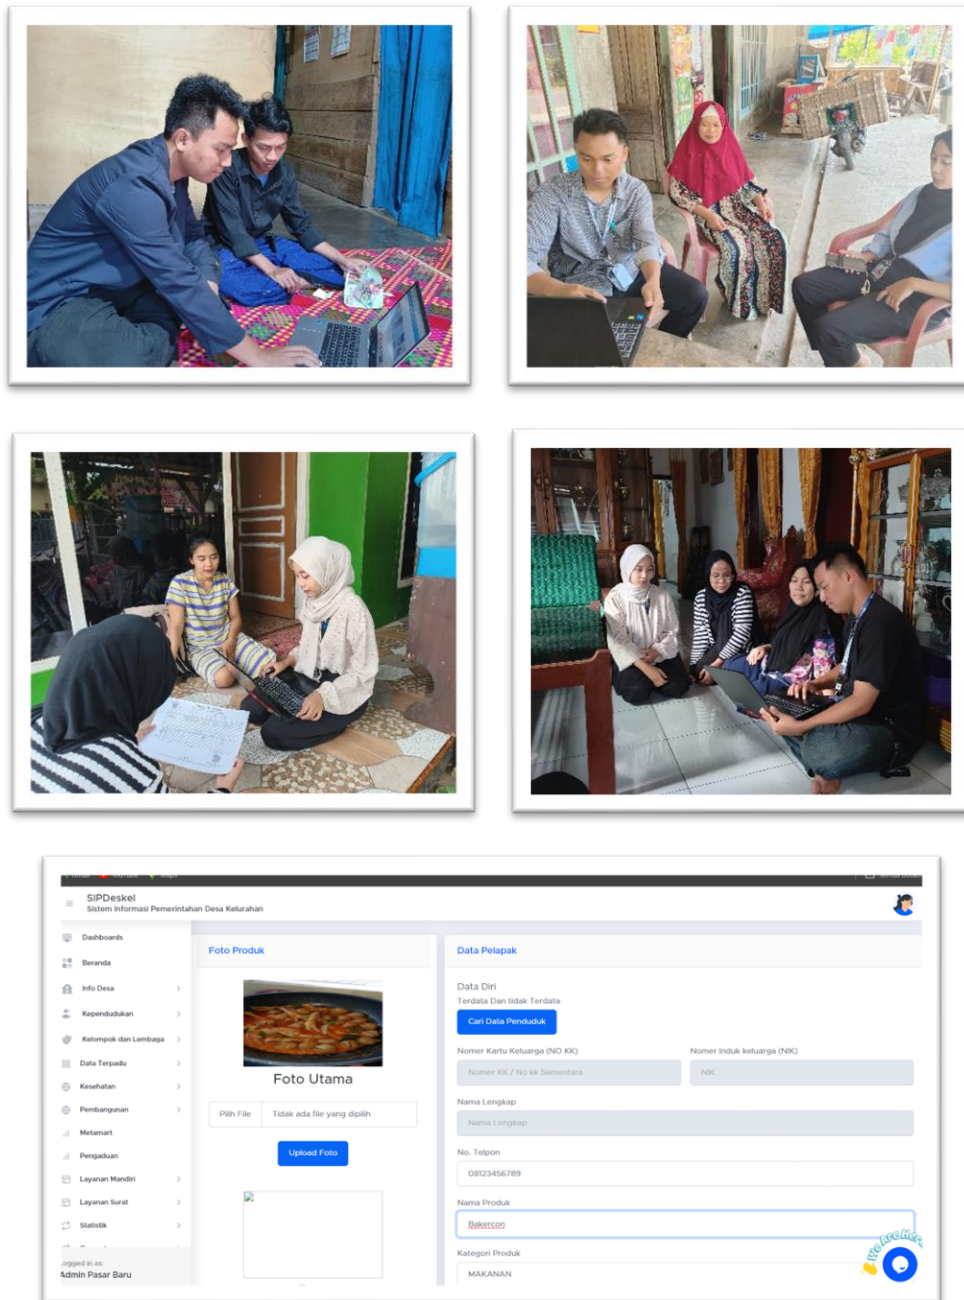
SIPDeskel
Sistem Informasi Pemerintahan Desa Kelurahan

Dashboards
Beranda
Info Desa
Kependudukan
Kelompok dan Lembaga
Data Terpadu
Kesehatan
Pembangunan
Metamart
Pengaduan
Layanan Mandiri
Layanan Surat
Statistik

Logged in as:
Admin Pasar Baru

Foto Produk

Foto Utama

Pilih File | Tidak ada file yang dipilih

Upload Foto

Data Pelapak

Data Diri
Terdata Dan tidak Terdata

Cari Data Penduduk

Nomer Kartu Keluarga (NO KK)
Nomer KK / No kk Sementara

Nomer Induk keluarga (NIK)
NIK

Nama Lengkap
Nama Lengkap

No. Telpon
08123456789

Nama Produk
Bakercon

Kategori Produk
MAKANAN

We Are Here